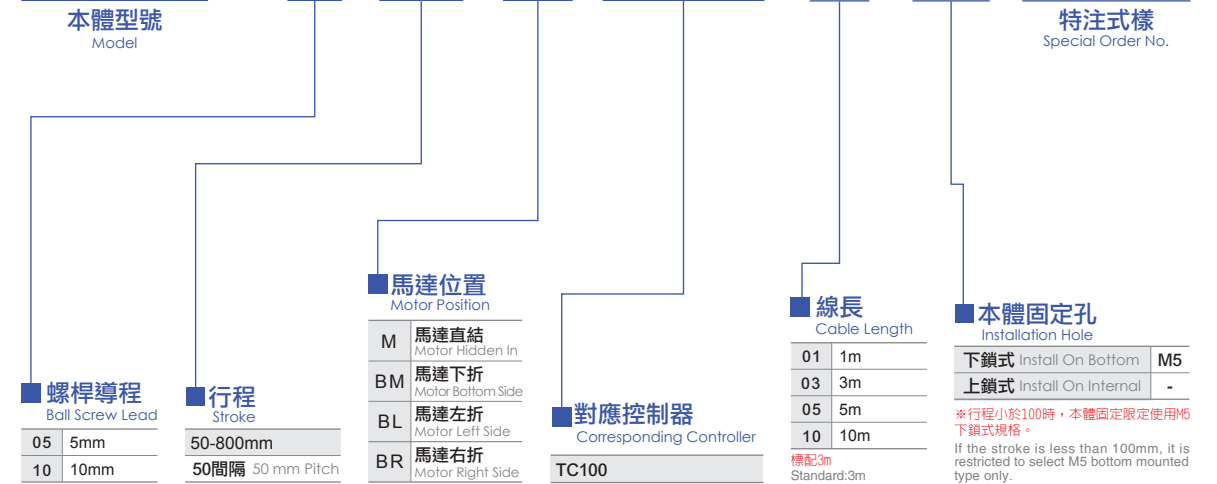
本體型號
Model

特注式樣
Special Order No.

螺桿導程
Ball Screw Lead

| 05 | 5mm |
|---|---|
| 10 | 10mm |

行程
Stroke

| 50-800mm |
|---|
| 50間隔 50 mm Pitch |

馬達位置
Motor Position

| M | 馬達直結 Motor Hidden In |
|---|---|
| BM | 馬達下折 Motor Bottom Side |
| BL | 馬達左折 Motor Left Side |
| BR | 馬達右折 Motor Right Side |

對應控制器
Corresponding Controller

| TC100 |
|---|

線長
Cable Length

| 01 | 1m |
|---|---|
| 03 | 3m |
| 05 | 5m |
| 10 | 10m |

標配3m
Standard:3m

本體固定孔
Installation Hole

| 下鎖式 Install On Bottom | M5 |
|---|---|
| 上鎖式 Install On Internal | - |

※行程小於100時，本體固定限定使用M5下鎖式規格。
If the stroke is less than 100mm, it is restricted to select M5 bottom mounted type only.